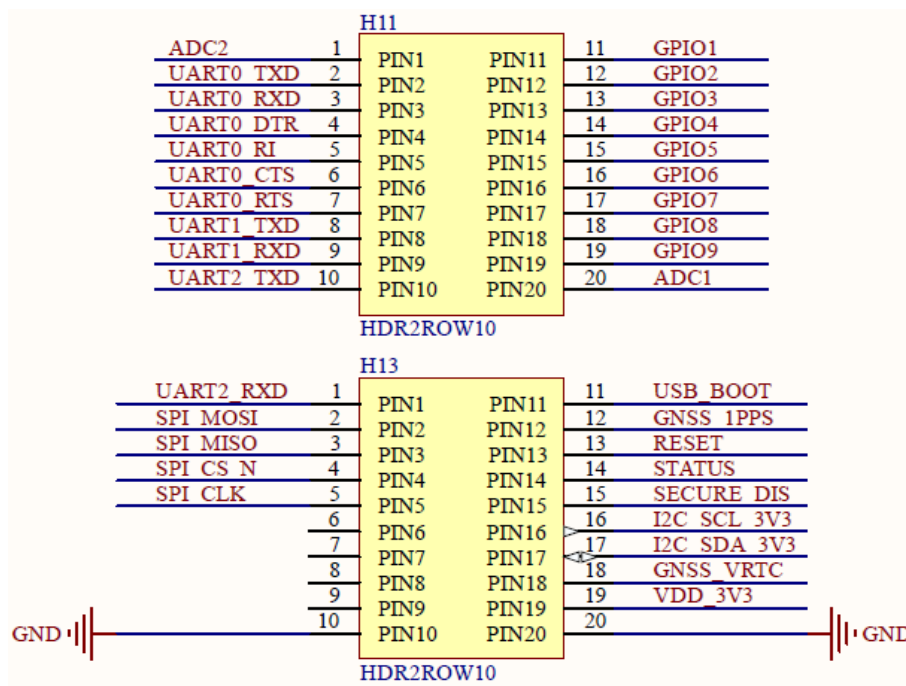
H11

| | | | | | |
|---|---|---|---|---|---|
| ADC2 | 1 | PIN1 | PIN11 | 11 | GPIO1 |
| UART0_TXD | 2 | PIN2 | PIN12 | 12 | GPIO2 |
| UART0_RXD | 3 | PIN3 | PIN13 | 13 | GPIO3 |
| UART0_DTR | 4 | PIN4 | PIN14 | 14 | GPIO4 |
| UART0_RI | 5 | PIN5 | PIN15 | 15 | GPIO5 |
| UART0_CTS | 6 | PIN6 | PIN16 | 16 | GPIO6 |
| UART0_RTS | 7 | PIN7 | PIN17 | 17 | GPIO7 |
| UART1_TXD | 8 | PIN8 | PIN18 | 18 | GPIO8 |
| UART1_RXD | 9 | PIN9 | PIN19 | 19 | GPIO9 |
| UART2_TXD | 10 | PIN10 | PIN20 | 20 | ADC1 |

HDR2ROW10

H13

| | | | | | |
|---|---|---|---|---|---|
| UART2_RXD | 1 | PIN1 | PIN11 | 11 | USB_BOOT |
| SPI_MOSI | 2 | PIN2 | PIN12 | 12 | GNSS_1PPS |
| SPI_MISO | 3 | PIN3 | PIN13 | 13 | RESET |
| SPI_CS_N | 4 | PIN4 | PIN14 | 14 | STATUS |
| SPI_CLK | 5 | PIN5 | PIN15 | 15 | SECURE_DIS |
| | 6 | PIN6 | PIN16 | 16 | I2C_SCL_3V3 |
| | 7 | PIN7 | PIN17 | 17 | I2C_SDA_3V3 |
| | 8 | PIN8 | PIN18 | 18 | GNSS_VRTC |
| | 9 | PIN9 | PIN19 | 19 | VDD_3V3 |
| GND | 10 | PIN10 | PIN20 | 20 | GND |

HDR2ROW10